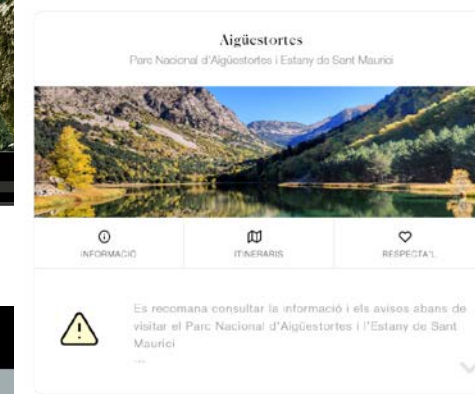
Aigüestortes

Parc Nacional d'Aigüestortes i Estany de Sant Maurici

INFORMACIÓ

ITINERARIS

RESPECTA'L

Es recomana consultar la informació i els avisos abans de visitar el Parc Nacional d'Aigüestortes i l'Estany de Sant Maurici